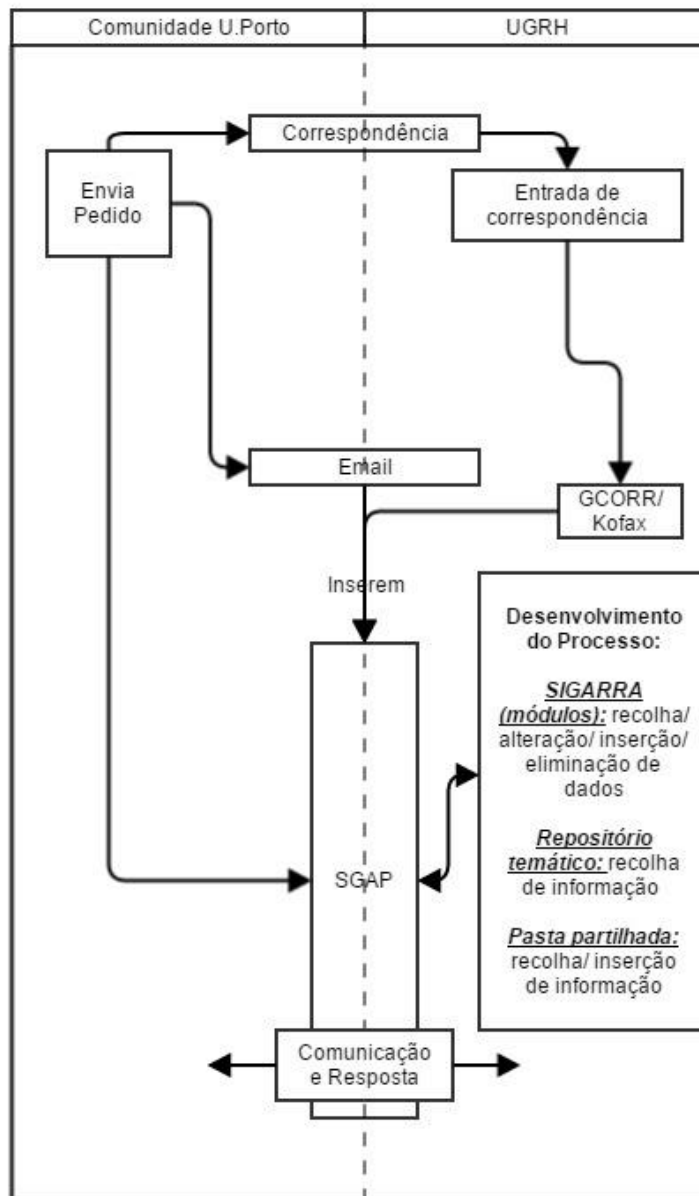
| Comunidade U.Porto | UGRH |
|---|---|

Envia Pedido

Correspondência

Entrada de correspondência

Email

GCORR/ Kofax

Inserem

SGAP

Desenvolvimento do Processo:

SIGARRA (módulos): recolha/ alteração/ inserção/ eliminação de dados

Repositório temático: recolha de informação

Pasta partilhada: recolha/ inserção de informação

Comunicação e Resposta